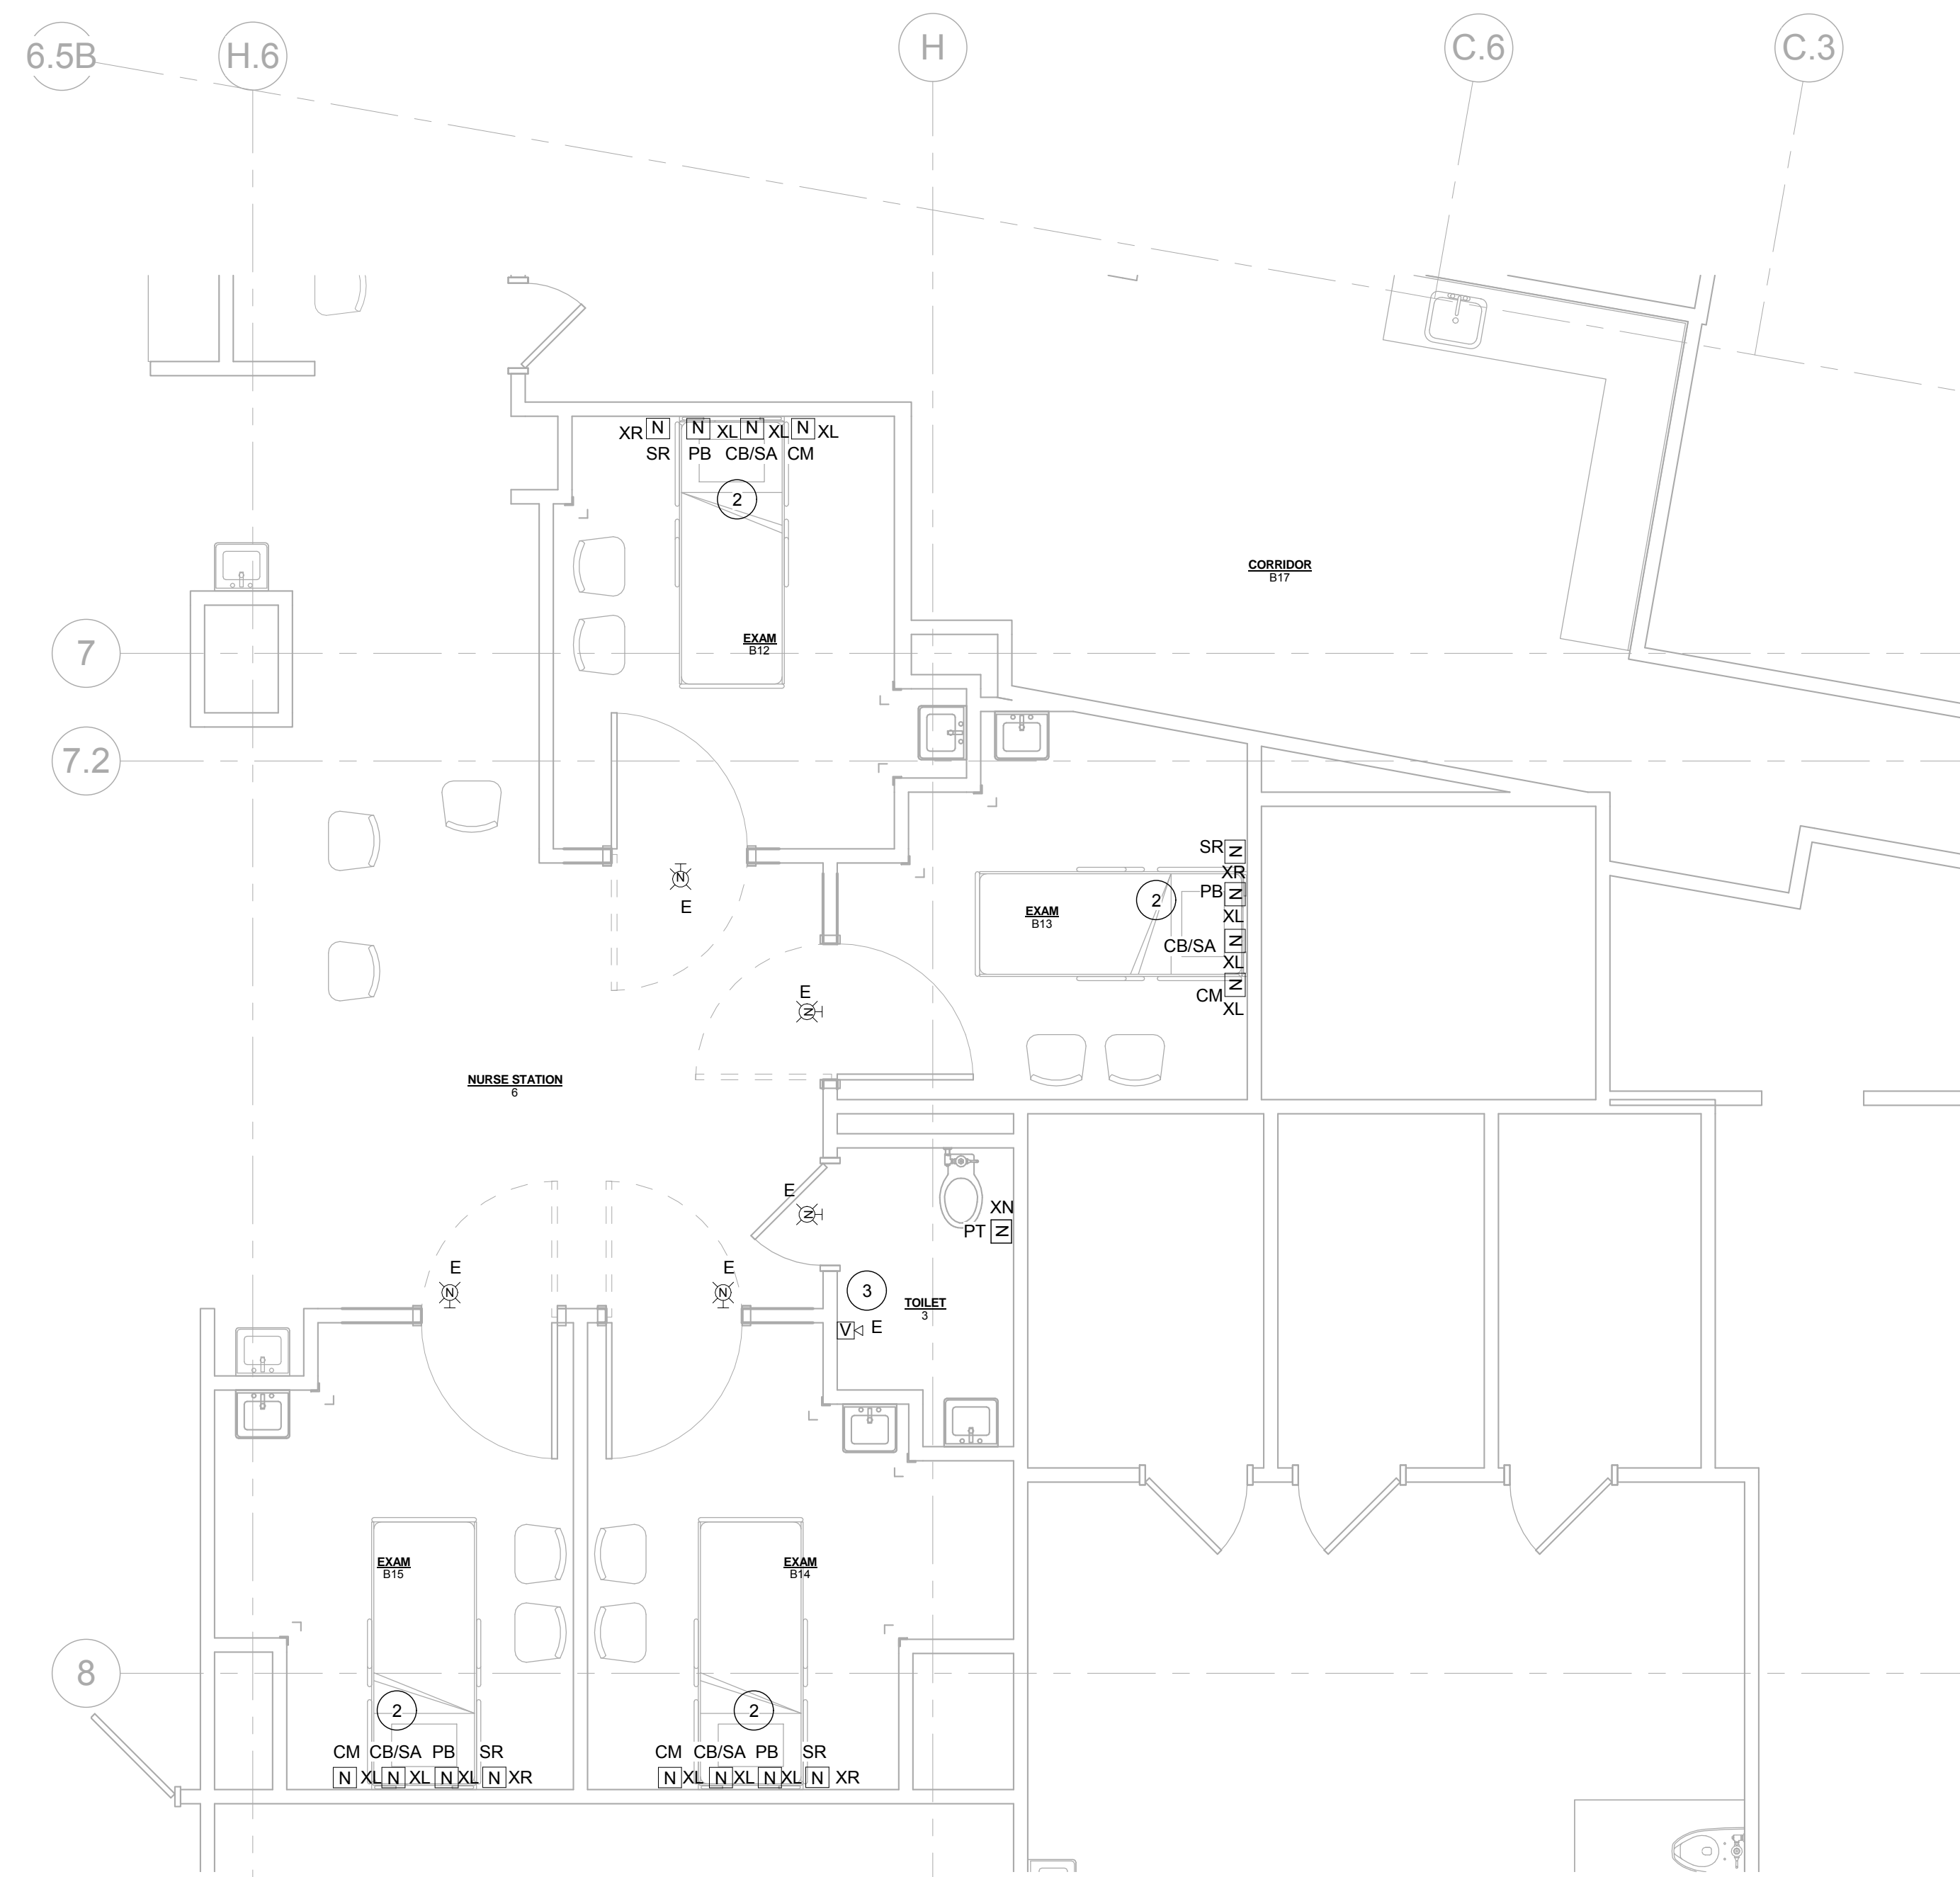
6.5B H.6 H C.6 C.3

XR N N XL N XL N XL
SR PB CB/SA CM
2

CORRIDOR
B17

EXAM
B12

7

7.2

N
E

SR N
XR
PB N
XL
CB/SA N
XL
CM N
XL

EXAM
B13

2

E
N

NURSE STATION
6

E
N

XN
PT N

E
N

E
N

3

TOILET
3

V E

EXAM
B15

EXAM
B14

8

2
CM CB/SA PB SR
N XL N XL N XL N XR

2
CM CB/SA PB SR
N XL N XL N XL N XR